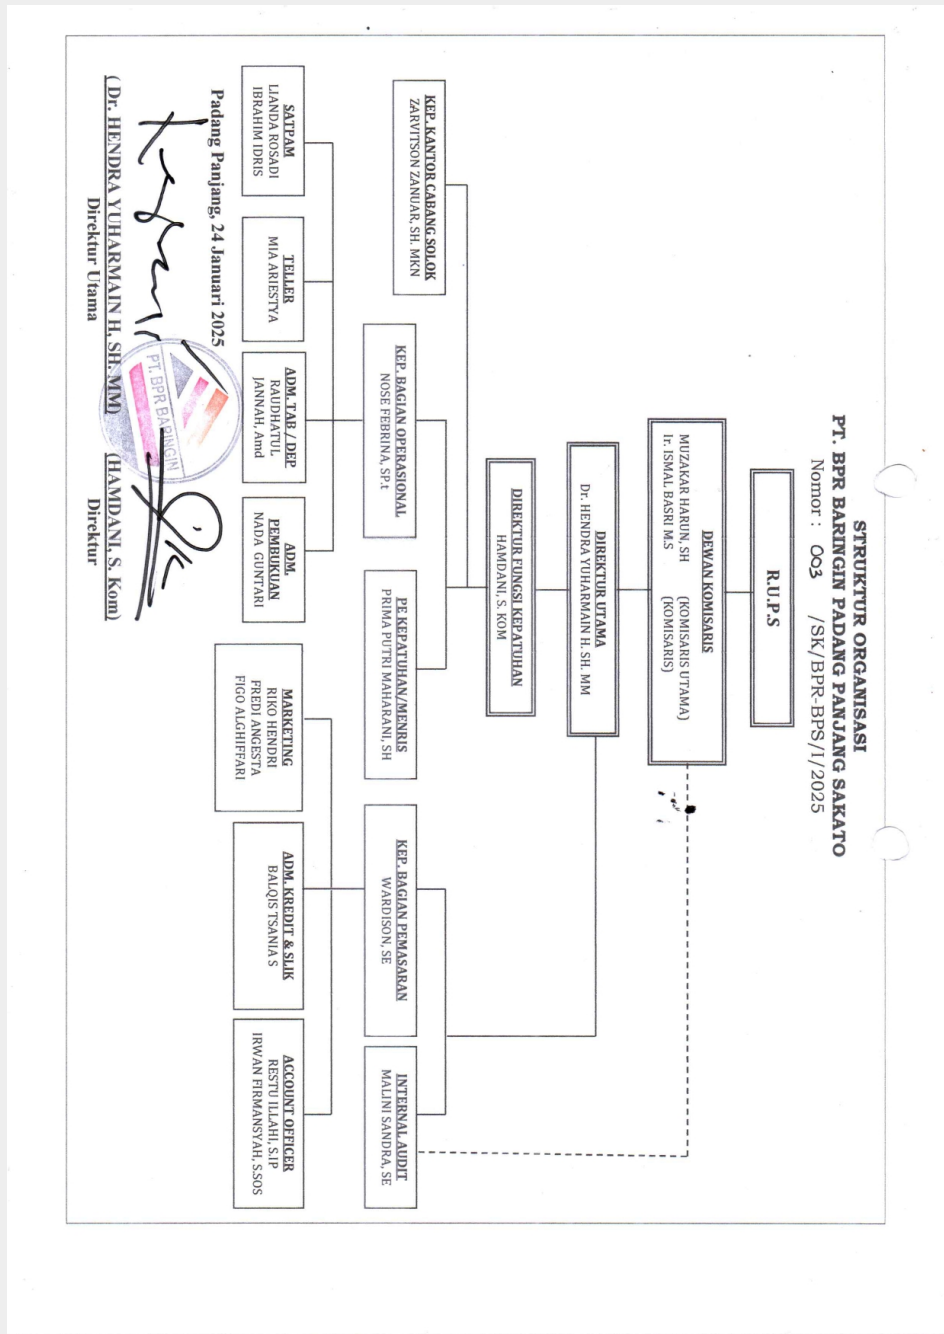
STRUKTUR ORGANISASI
PT. BPR BARINGIN PADANG PANJANG SAKATO
Nomor : 003 /SK/BPR-BPS/I/2025

R.U.P.S

DEWAN KOMISARIS
MUZAKAR HARUN, SH (KOMISARIS UTAMA)
Ir. ISMAL BASRI M.S (KOMISARIS)

DIREKTUR UTAMA
Dr. HENDRA YUHARMAIN H. SH. MM

DIREKTUR FUNGSI KEPATUHAN
HAMDANI, S. KOM

KEP. KANTOR CABANG SOLOK
ZARVITSON ZANUAR, SH. MKN

KEP. BAGIAN OPERASIONAL
NOSE FEBRINA, SP.t

PE KEPATUHAN/MENRIS
PRIMA PUTRI MAHARANI, SH

KEP. BAGIAN PEMASARAN
WARDISON, SE

INTERNAL AUDIT
MALINI SANDRA, SE

SATPAM
LIANDA ROSADI
IBRAHIM IDRIS

TELLER
MIA ARIESTYA

ADM. TAB / DEP
RAUDHATUL JANNAH, Amd

ADM. PEMBUKUAN
NADA GUNTARI

MARKETING
RIKO HENDRI
FREDI ANGESTA
FIGO ALGHIFFARI

ADM. KREDIT & SLIK
BALQIS TSANIA S

ACCOUNT OFFICER
RESTU ILLAHI, S.IP
IRWAN FIRMANSYAH, S.SOS

Padang Panjang, 24 Januari 2025

PT. BPR BARINGIN

( Dr. HENDRA YUHARMAIN H. SH. MM)
Direktur Utama

( HAMDANI, S. Kom)
Direktur